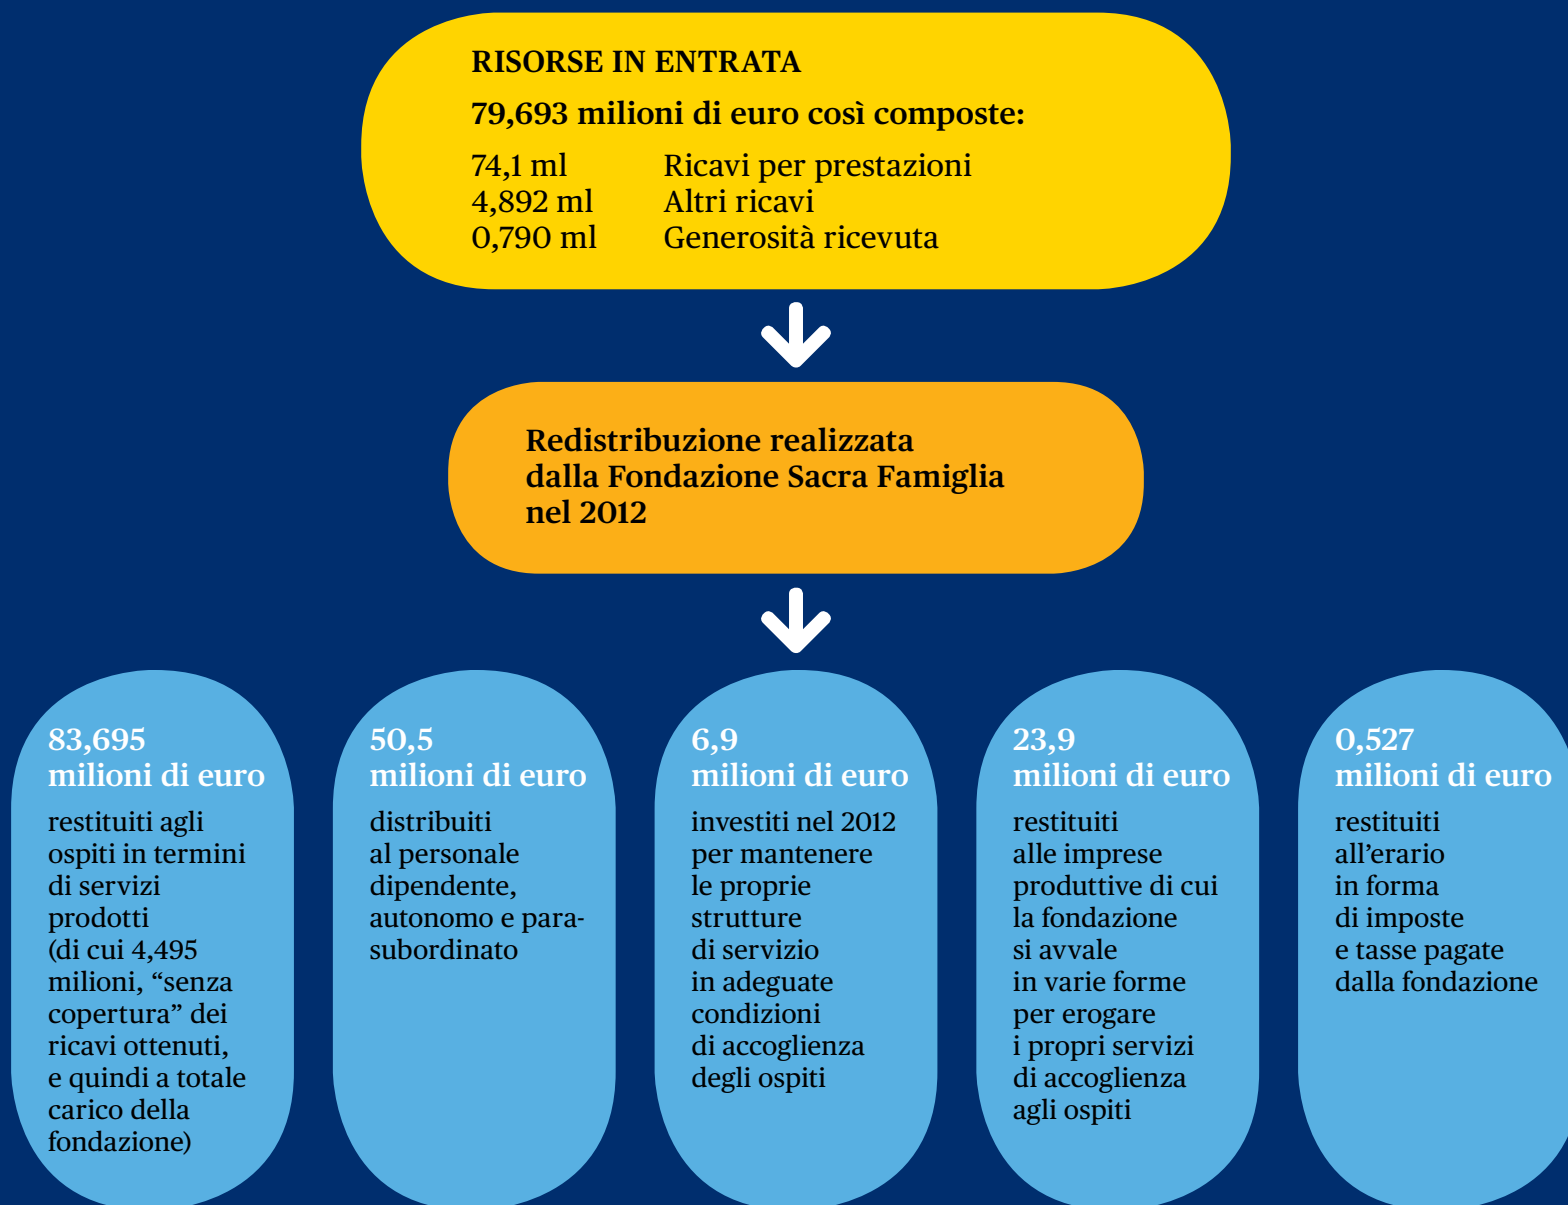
RISORSE IN ENTRATA

79,693 milioni di euro così composte:

74,1 ml Ricavi per prestazioni
4,892 ml Altri ricavi
0,790 ml Generosità ricevuta

Redistribuzione realizzata dalla Fondazione Sacra Famiglia nel 2012

83,695 milioni di euro

restituiti agli ospiti in termini di servizi prodotti (di cui 4,495 milioni, “senza copertura” dei ricavi ottenuti, e quindi a totale carico della fondazione)

50,5 milioni di euro

distribuiti al personale dipendente, autonomo e parasubordinato

6,9 milioni di euro

investiti nel 2012 per mantenere le proprie strutture di servizio in adeguate condizioni di accoglienza degli ospiti

23,9 milioni di euro

restituiti alle imprese produttive di cui la fondazione si avvale in varie forme per erogare i propri servizi di accoglienza agli ospiti

0,527 milioni di euro

restituiti all’erario in forma di imposte e tasse pagate dalla fondazione